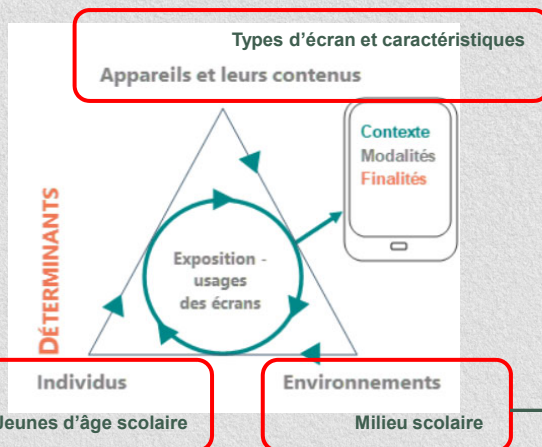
Types d'écran et caractéristiques
Appareils et leurs contenus

Contexte
Modalités
Finalités

DÉTERMINANTS

Exposition - usages des écrans

Individus
Jeunes d'âge scolaire

Environnements
Milieu scolaire